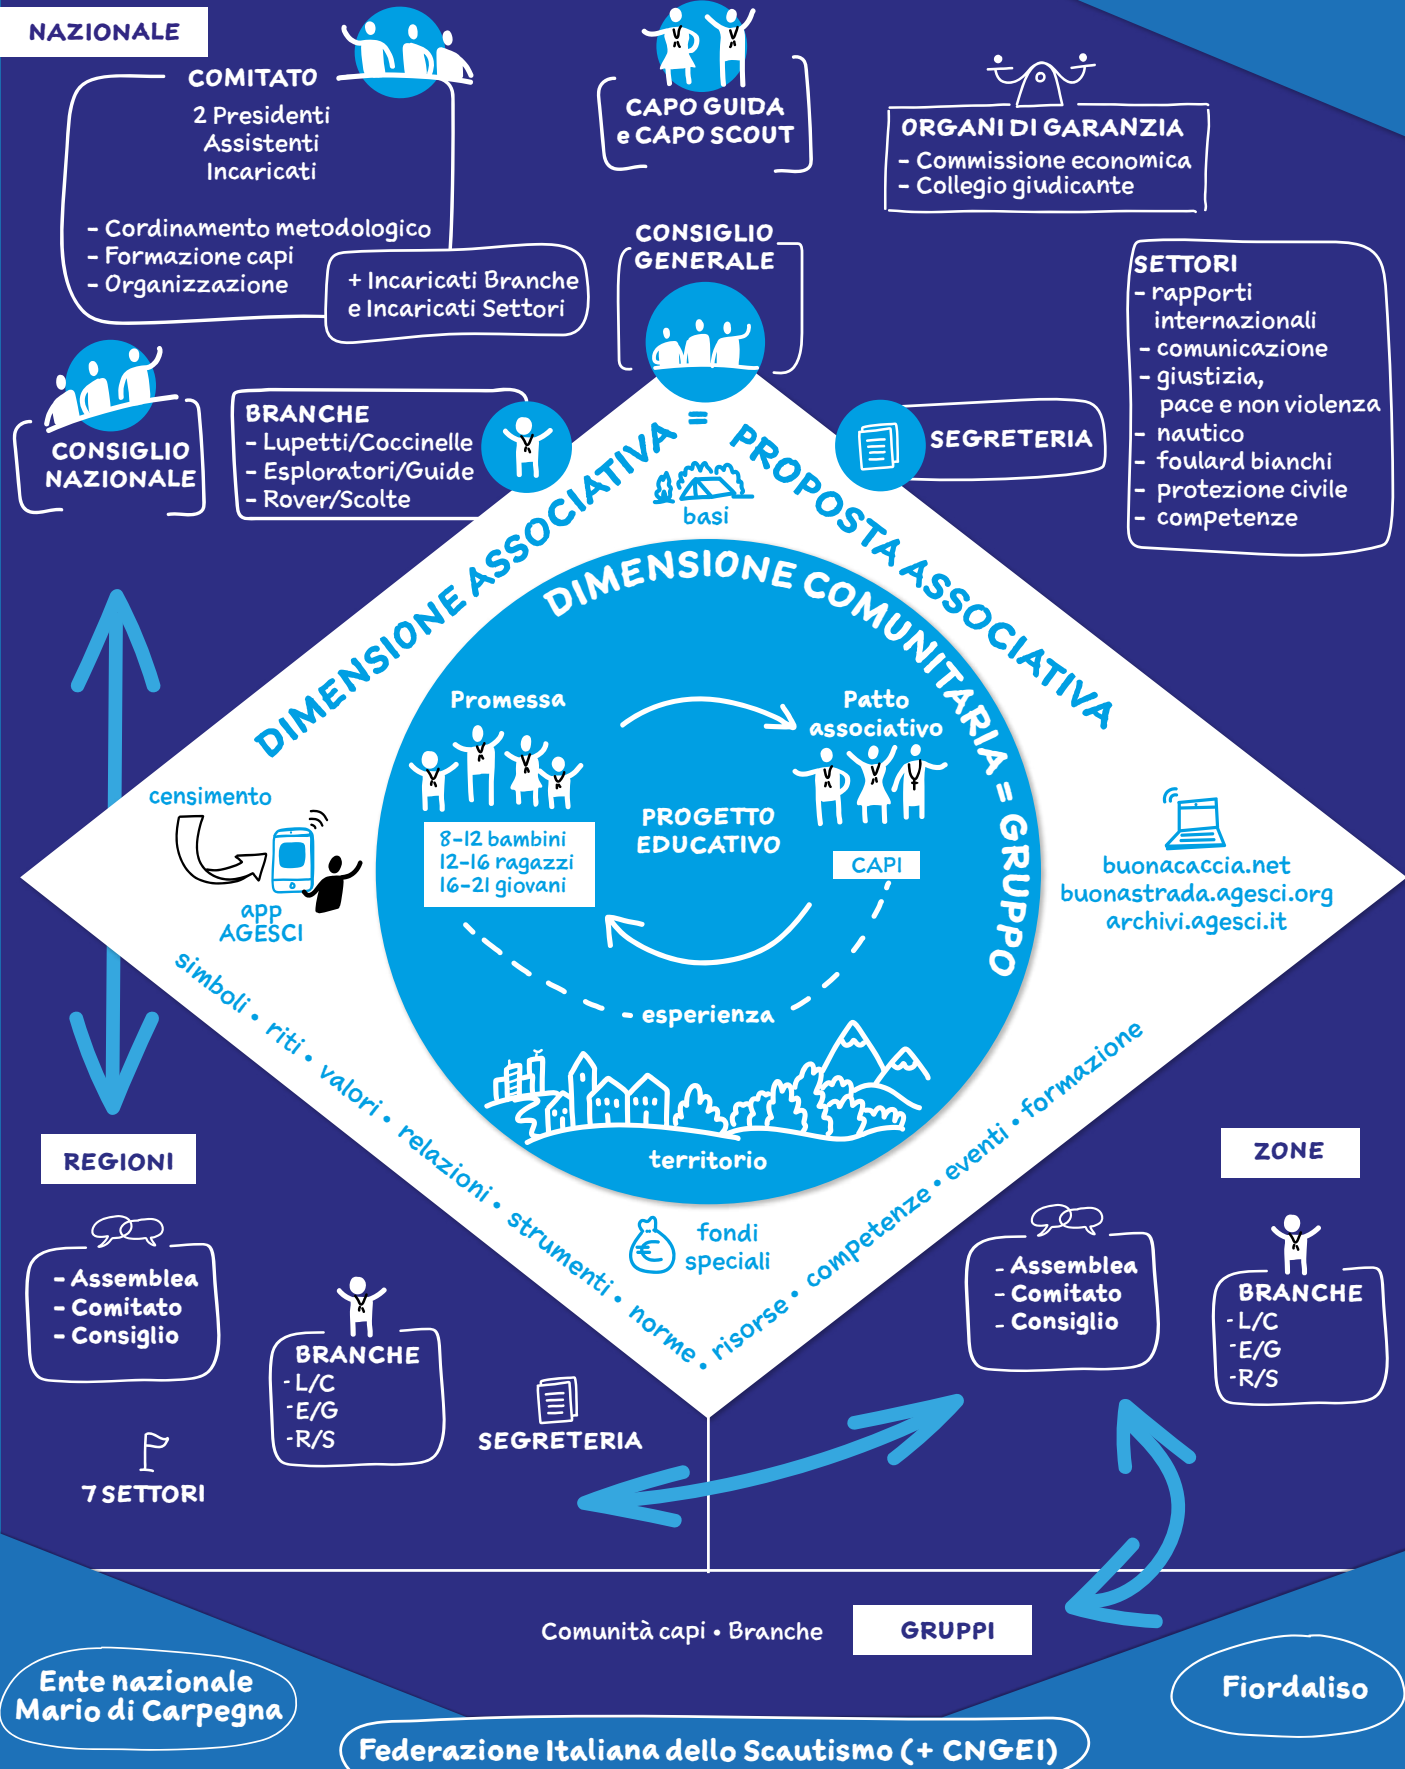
NAZIONALE

COMITATO
2 Presidenti
Assistenti
Incaricati

- Cordinamento metodologico
- Formazione capi
- Organizzazione

+ Incaricati Branche e Incaricati Settori

CAPO GUIDA e CAPO SCOUT

ORGANI DI GARANZIA
- Commissione economica
- Collegio giudicante

CONSIGLIO GENERALE

SETTORI
- rapporti internazionali
- comunicazione
- giustizia, pace e non violenza
- nautico
- foulard bianchi
- protezione civile
- competenze

CONSIGLIO NAZIONALE

BRANCHE
- Lupetti/Coccinelle
- Esploratori/Guide
- Rover/Scolte

SEGRETERIA

DIMENSIONE ASSOCIATIVA = PROPOSTA ASSOCIATIVA

basi

DIMENSIONE COMUNITARIA = GRUPPO

Promessa

Patto associativo

8-12 bambini
12-16 ragazzi
16-21 giovani

PROGETTO EDUCATIVO

CAPI

esperienza

territorio

censimento

app AGESCI

buonacaccia.net
buonastrada.agesci.org
archivi.agesci.it

simboli • riti • valori • relazioni • strumenti • norme • risorse • competenze • eventi • formazione

fondi speciali

REGIONI

- Assemblea
- Comitato
- Consiglio

BRANCHE
- L/C
- E/G
- R/S

SEGRETERIA

7 SETTORI

ZONE

- Assemblea
- Comitato
- Consiglio

BRANCHE
- L/C
- E/G
- R/S

Comunità capi • Branche

GRUPPI

Ente nazionale Mario di Carpegna

Fiordaliso

Federazione Italiana dello Scautismo (+ CNGEI)